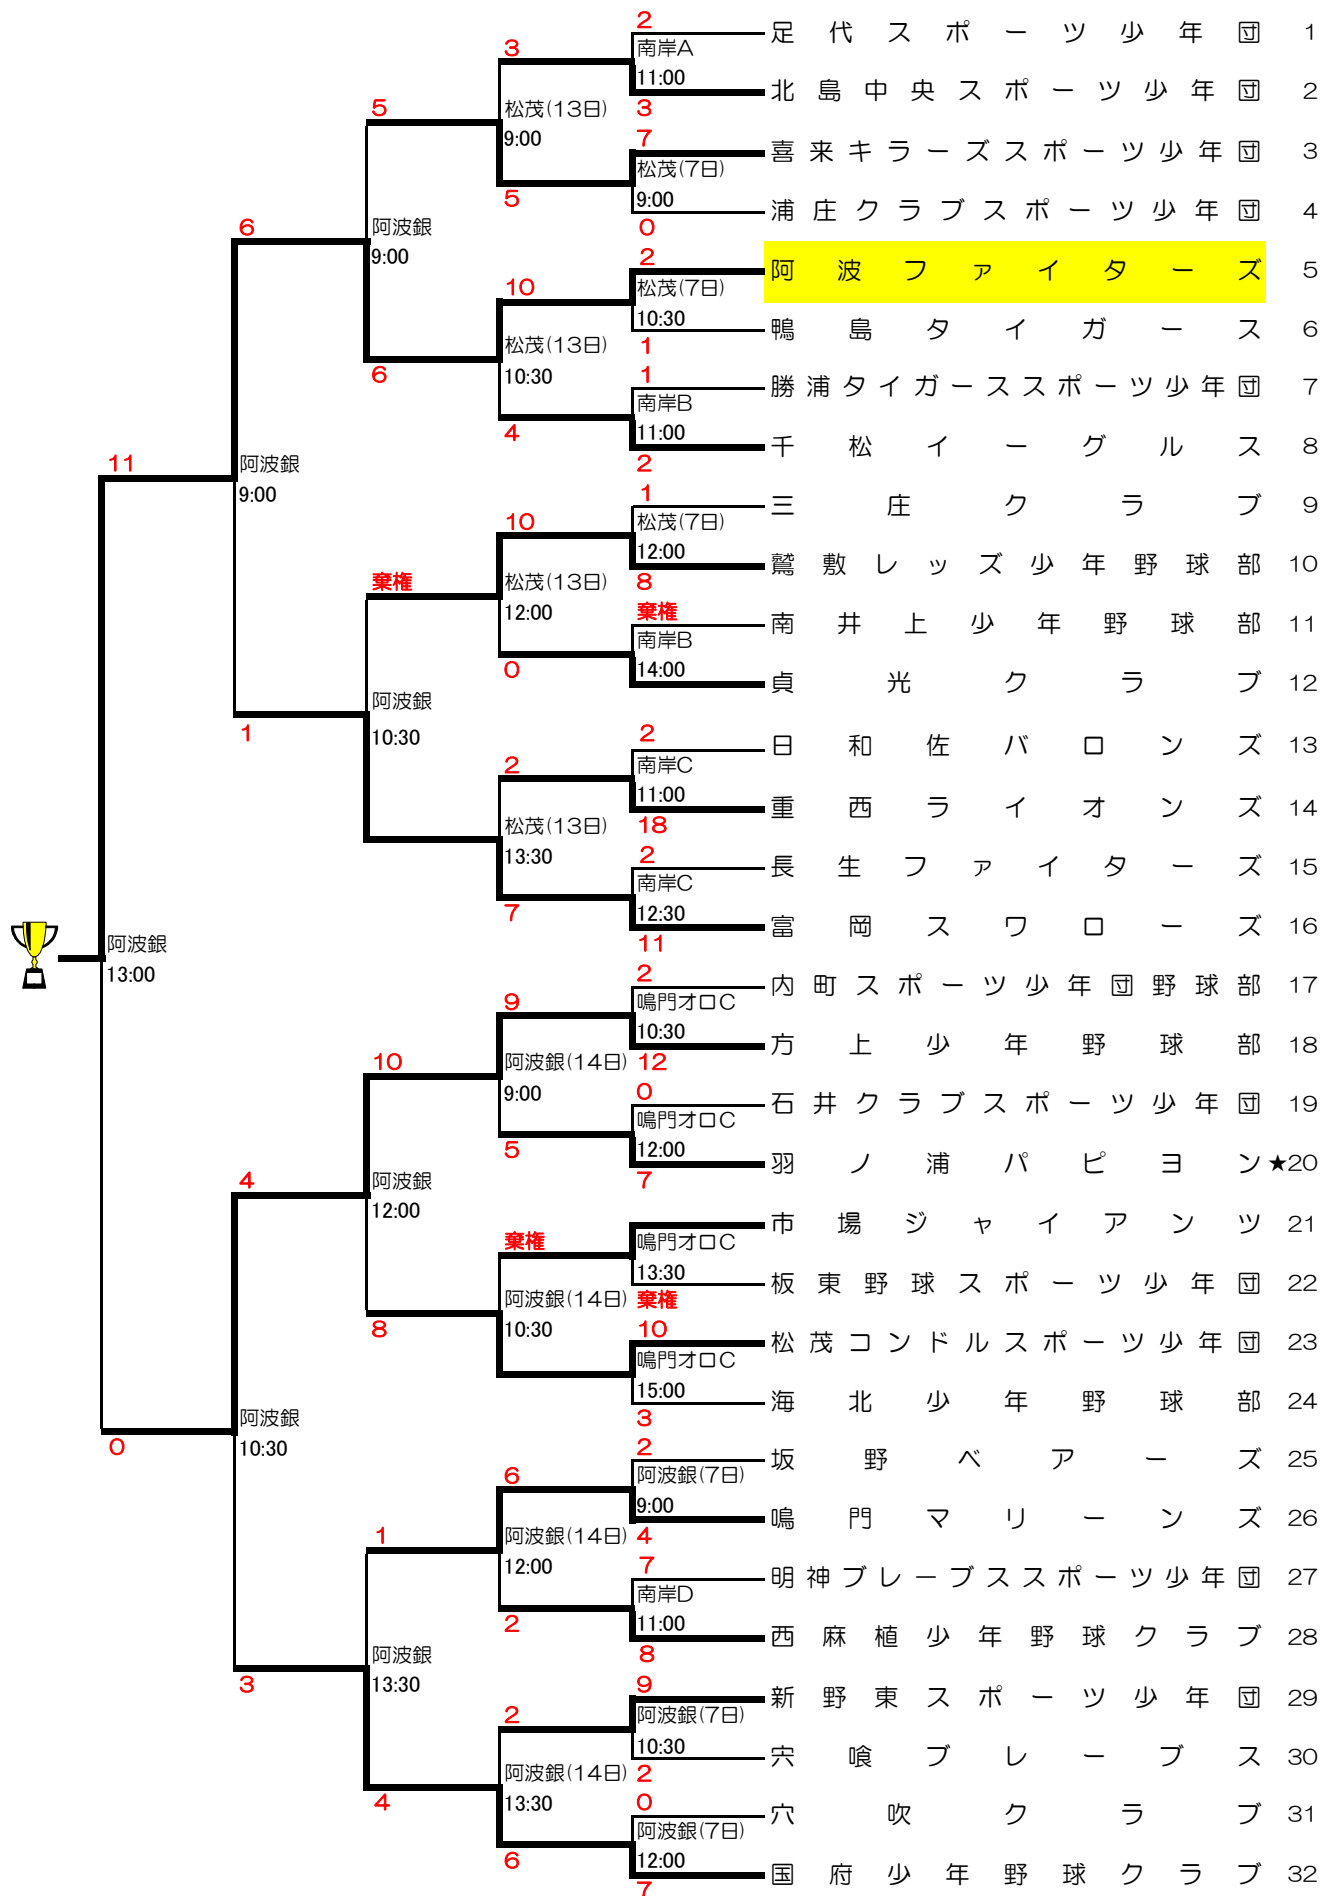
足代スポーツ少年団 1
北島中央スポーツ少年団 2
喜来キラーズスポーツ少年団 3
浦庄クラブスポーツ少年団 4
阿波ファイターズ 5
鴨島タイガース 6
勝浦タイガーススポーツ少年団 7
千松イーグルス 8
三庄クラブ 9
鷲敷レッズ少年野球部 10
南井上少年野球部 11
貞光クラブ 12
日和佐バロンズ 13
重西ライオンズ 14
長生ファイターズ 15
富岡スワローズ 16
内町スポーツ少年団野球部 17
方上少年野球部 18
石井クラブスポーツ少年団 19
羽ノ浦パピヨン★20
市場ジャイアンツ 21
板東野球スポーツ少年団 22
松茂コンドルスポーツ少年団 23
海北少年野球部 24
坂野ベアーズ 25
鳴門マリーンズ 26
明神ブレーブススポーツ少年団 27
西麻植少年野球クラブ 28
新野東スポーツ少年団 29
宍喰ブレーブス 30
穴吹クラブ 31
国府少年野球クラブ 32

2 南岸A 11:00 3
7 松茂(7日) 9:00 0
2 松茂(7日) 10:30 1
1 南岸B 11:00 2
1 松茂(7日) 12:00 8
棄権 南岸B 14:00
2 南岸C 11:00 18
2 南岸C 12:30 11
2 鳴門オロC 10:30 12
0 鳴門オロC 12:00 7
鳴門オロC 13:30 棄権
10 鳴門オロC 15:00 3
2 阿波銀(7日) 9:00 4
7 南岸D 11:00 8
9 阿波銀(7日) 10:30 2
0 阿波銀(7日) 12:00 7

3 松茂(13日) 9:00 5
10 松茂(13日) 10:30 4
10 松茂(13日) 12:00 0
2 松茂(13日) 13:30 7
9 阿波銀(14日) 9:00 5
棄権 阿波銀(14日) 10:30
6 阿波銀(14日) 12:00 2
2 阿波銀(14日) 13:30 6

5 阿波銀 9:00 6
棄権 阿波銀 10:30
10 阿波銀 12:00 8
1 阿波銀 13:30 4

6 阿波銀 9:00 1
4 阿波銀 10:30 3

11 阿波銀 13:00 0